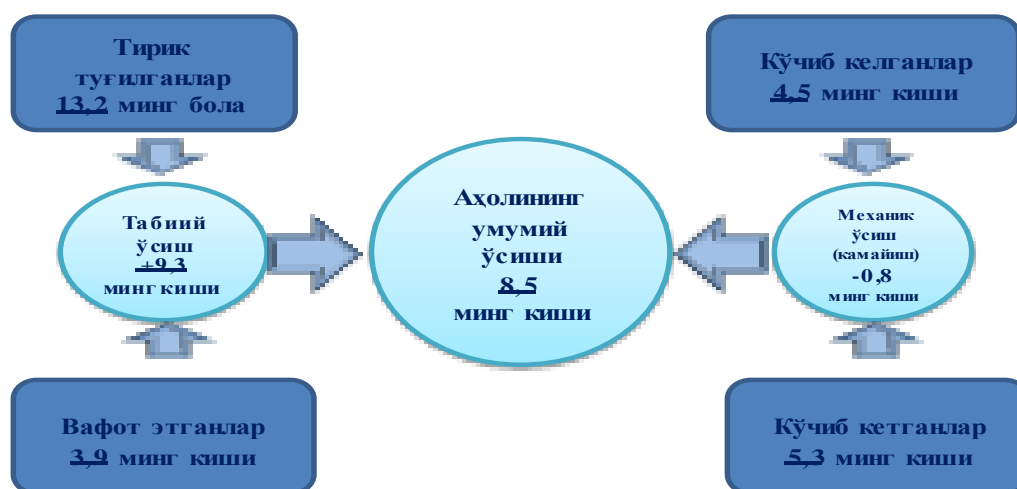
Тирик туғилганлар
13,2 минг бола

Табиий ўсиш
+9,3
минг киши

Вафот этганлар
3,9 минг киши

Аҳолининг умумий ўсиши
8,5
минг киши

Кўчиб келганлар
4,5 минг киши

Механик ўсиш (камайиш)
-0,8
минг киши

Кўчиб кетганлар
5,3 минг киши